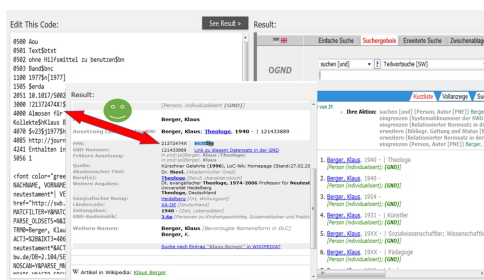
Edit This Code:

See Result »

Result:

0500 Aou
0501 Text$btxt
0502 ohne Hilfsmittel zu benutzen$bn
0503 Band$bnc
1100 1977$n[1977]
1505 $erda
2051 10.1017/S002
3000 !213724474X!$
4000 Almosen für
Kollekte$hKlaus B
4070 $v23$j1977$h
4085 =http://journ
4241 Enthalten in
5056 1

<font color="gree
NACHNAME, VORNAME
neutestament" VE
href="http://swb.
MATCFILTER=Y&MATC
PARSE_OLDSETS=&MAT
TRN&B=Berger, Klau
ACT3=%2B&IKT3=406
neutestament" VE
bw.de/DB=2.104/SE
NOSCAN=Y&PARSE_MN

Result:

[Person, individualisiert (GND)]

Berger, Klaus

Ansetzung (Lesefassung): Berger, Klaus; Theologe, 1940 - | 121433889

PPN: 213724474X
GND-Nummer: 121433889 Link zu diesem Datensatz in der GND
Frühere Ansetzung: in prä Lesefassung: Berger, Klaus (Theologe)
Quelle: Kürschner Gelehrte (1996); LoC-NA; Homepage (Stand: 27.02.2015)
Akademischer Titel: Dr. theol. [Akademischer Grad]
Beruf: Theologe [Beruf, charakteristisch]
Weitere Angaben: Dr. evangelischer Theologe, 1974-2006 Professor für Neutest Universität Heidelberg
Theologe, Deutschland
Geografischer Bezug: Heidelberg [Ort, Wirkungsort]
Länder: XA-DE [Deutschland]
Lebensdaten: 1940 - [Zeit, Lebensdaten]
GND-Systematik: 3.4a [Personen zu Kirchengeschichte, Systematischer und Prakt

Weitere Namen: Berger, Klaus [Bevorzugte Namensform in DLC]
Berger, K.

Suche nach Eintrag "Klaus Berger" in WIKIPEDIA?

W Artikel in Wikipedia: Klaus Berger

OGND

Einfache Suche | Suchergebnis | Erweiterte Suche | Zwischenablage

suchen [und] | Textsuche [SW]

Kurztitle | Vollanzeige | Su

von 21

Ihre Aktion: suchen (und) [Person, Autor (PNE)] Berger

1. Berger, Klaus, 1940 - | Theologe
[Person (individualisiert); GND]
2. Berger, Klaus, 1940 - | Theologe
[Person (individualisiert); GND]
3. Berger, Klaus, 1940 - | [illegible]
[Person (individualisiert); GND]
4. Berger, Klaus, 1931 - | Künstler
[Person (individualisiert); GND]
5. Berger, Klaus, 19XX - | Sozialwissenschaftler; Wissenschaftl
[Person (individualisiert); GND]
6. Berger, Klaus, 19XX - | Pädagoge
[Person (individualisiert); GND]
7. Berger, Klaus, 19XX -